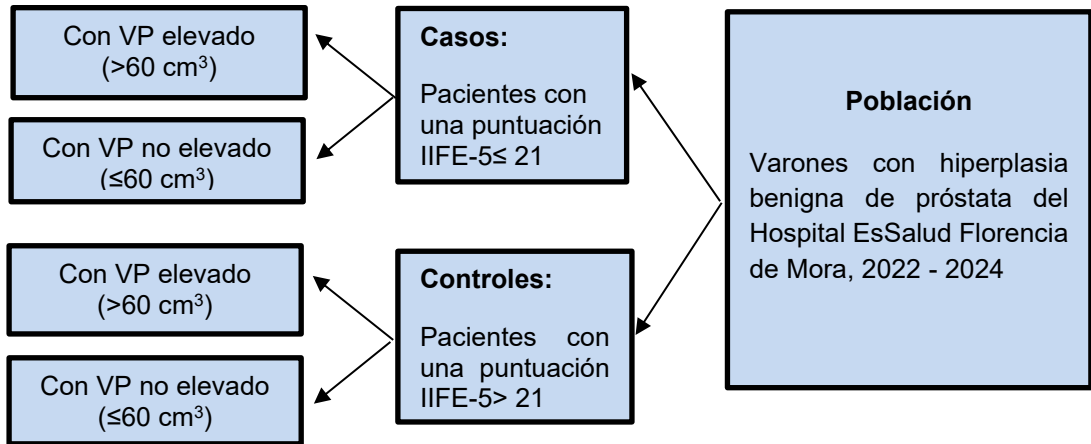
Población

Varones con hiperplasia benigna de próstata del Hospital EsSalud Florencia de Mora, 2022 - 2024

Casos:

Pacientes con una puntuación IIFE-5≤ 21

Con VP elevado ($>60$ cm$^3$)

Con VP no elevado ($\leq60$ cm$^3$)

Controles:

Pacientes con una puntuación IIFE-5> 21

Con VP elevado ($>60$ cm$^3$)

Con VP no elevado ($\leq60$ cm$^3$)